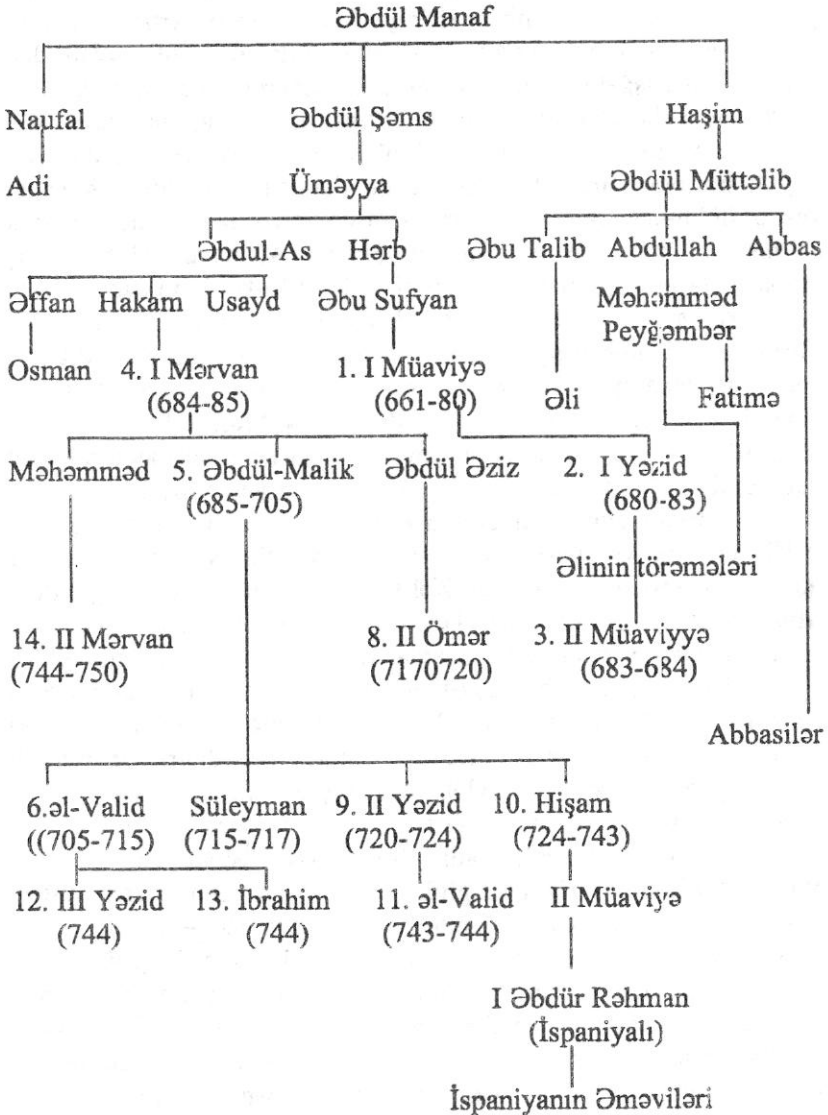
Əbdül Manaf

Naufal
Adi

Əbdül Şəms
Üməyya

Haşim
Əbdül Müttəlib

Əbdul-As
Hərb

Əbu Talib
Abdullah
Abbas

Əffan
Hakam
Usayd

Əbu Sufyan

Məhəmməd Peyğəmbər

Osman
4. I Mərvan (684-85)

1. I Müaviyə (661-80)

Əli
Fatimə

Məhəmməd
5. Əbdül-Malik (685-705)
Əbdül Əziz
2. I Yəzid (680-83)

Əlinin törəmələri

14. II Mərvan (744-750)
8. II Ömər (7170720)
3. II Müaviyyə (683-684)

Abbasilər

6.əl-Valid ((705-715)
Süleyman (715-717)
9. II Yəzid (720-724)
10. Hişam (724-743)

12. III Yəzid (744)
13. İbrahim (744)
11. əl-Valid (743-744)
II Müaviyə

I Əbdür Rəhman (İspaniyalı)

İspaniyanın Əməviləri